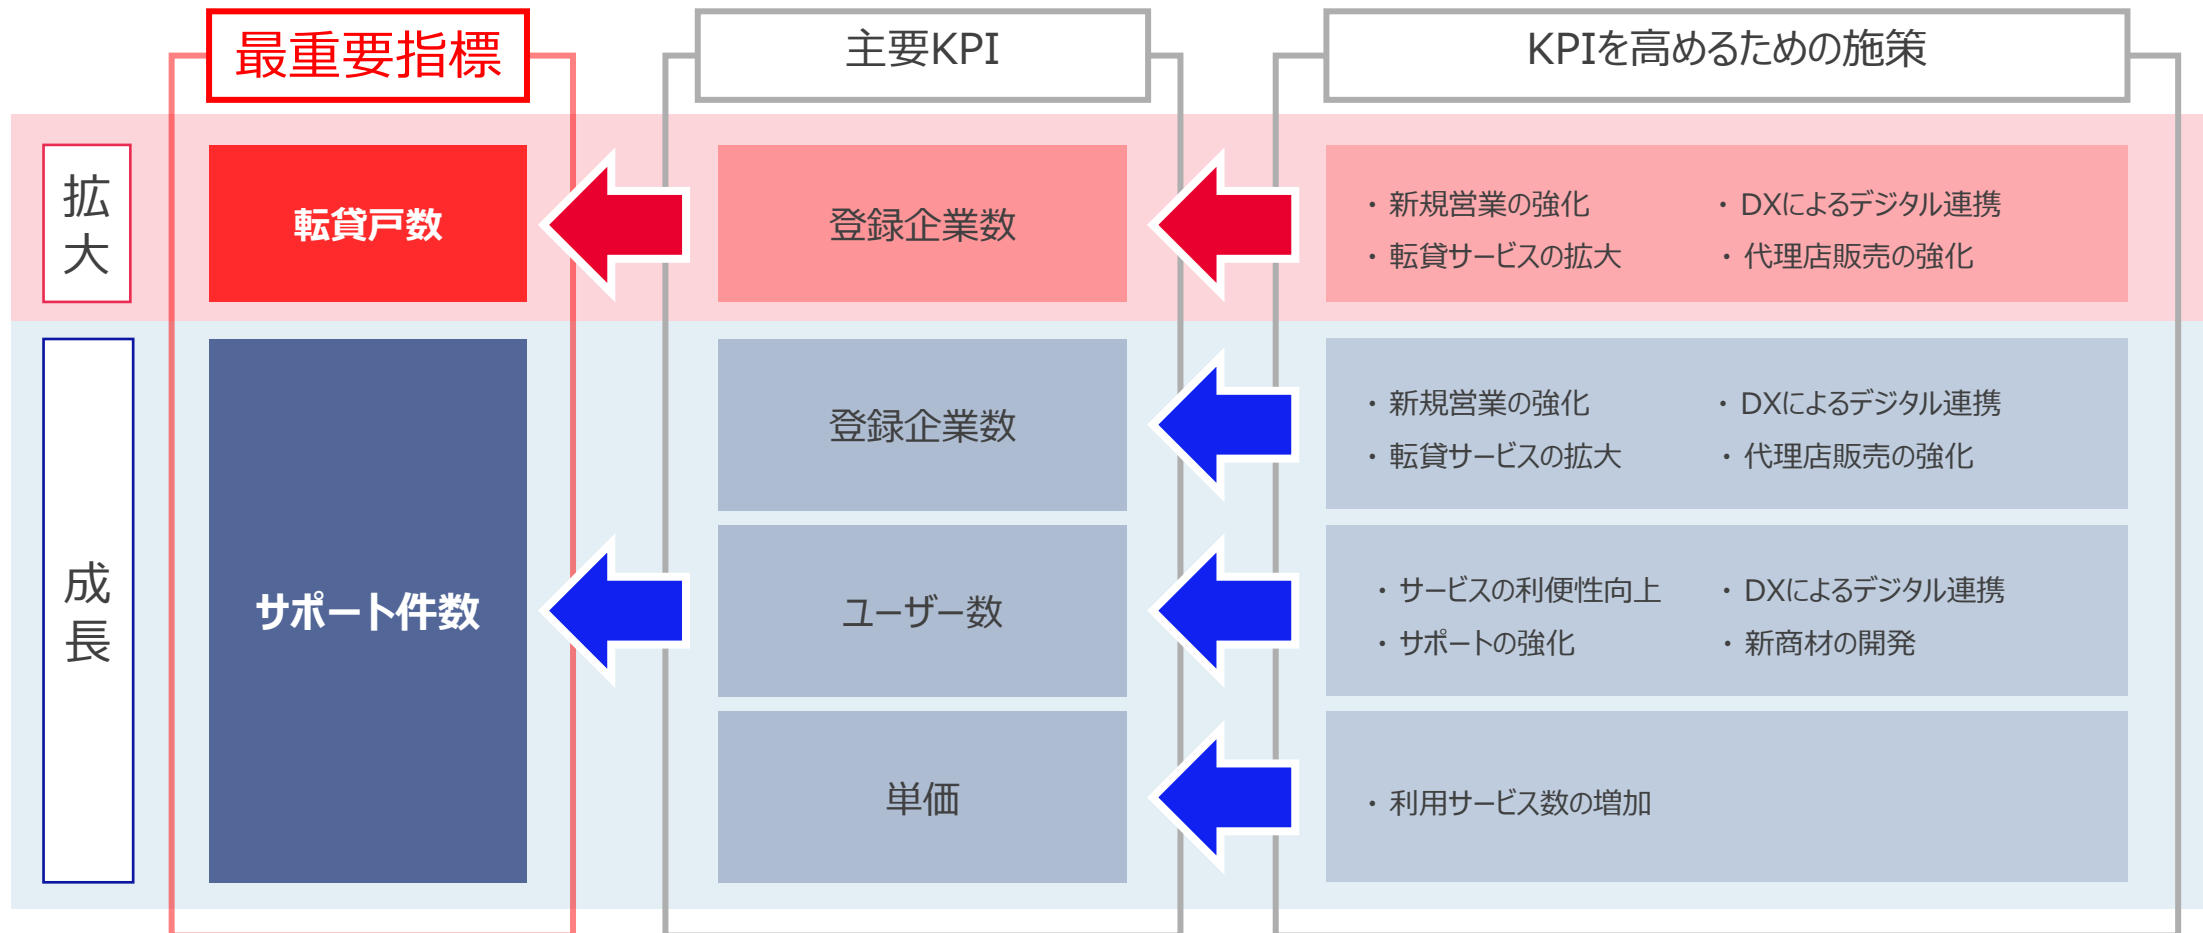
最重要指標

主要KPI

KPIを高めるための施策

拡大

転貸戸数

登録企業数

・新規営業の強化
・転貸サービスの拡大
・DXによるデジタル連携
・代理店販売の強化

成長

サポート件数

登録企業数

・新規営業の強化
・転貸サービスの拡大
・DXによるデジタル連携
・代理店販売の強化

ユーザー数

・サービスの利便性向上
・サポートの強化
・DXによるデジタル連携
・新商材の開発

単価

・利用サービス数の増加